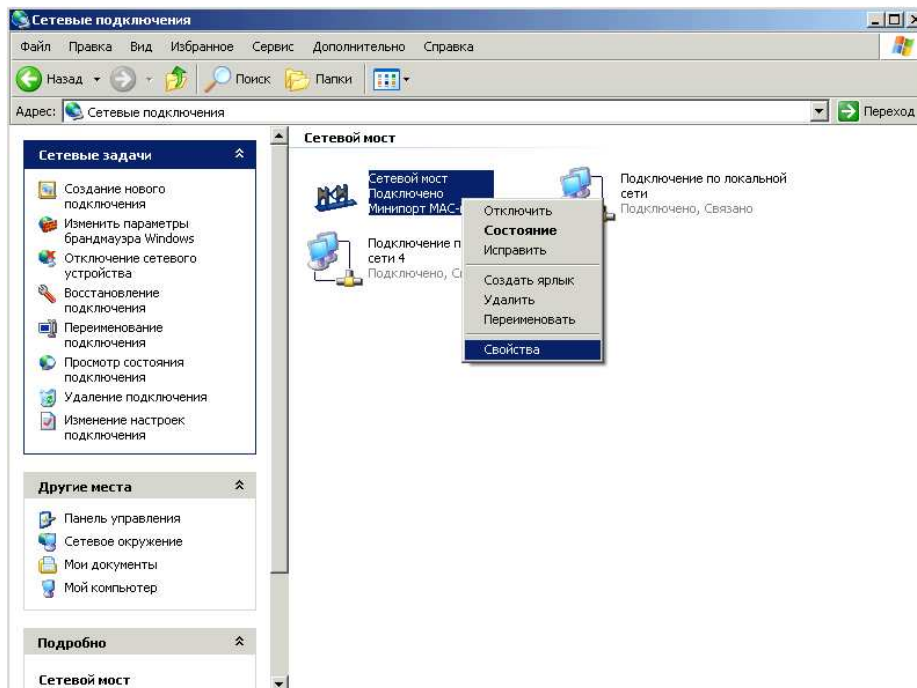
Сетевые подключения

Файл Правка Вид Избранное Сервис Дополнительно Справка

Назад Поиск Папки

Адрес: Сетевые подключения

Переход

Сетевые задачи

Создание нового подключения
Изменить параметры брандмауэра Windows
Отключение сетевого устройства
Восстановление подключения
Переименование подключения
Просмотр состояния подключения
Удаление подключения
Изменение настроек подключения

Другие места

Панель управления
Сетевое окружение
Мои документы
Мой компьютер

Подробно

Сетевой мост

Сетевой мост

Сетевой мост
Подключено
Минипорт MAC-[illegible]

Подключение по локальной сети
Подключено, Связано

Подключение п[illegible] сети 4
Подключено, С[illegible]

Отключить
Состояние
Исправить
Создать ярлык
Удалить
Переименовать
Свойства